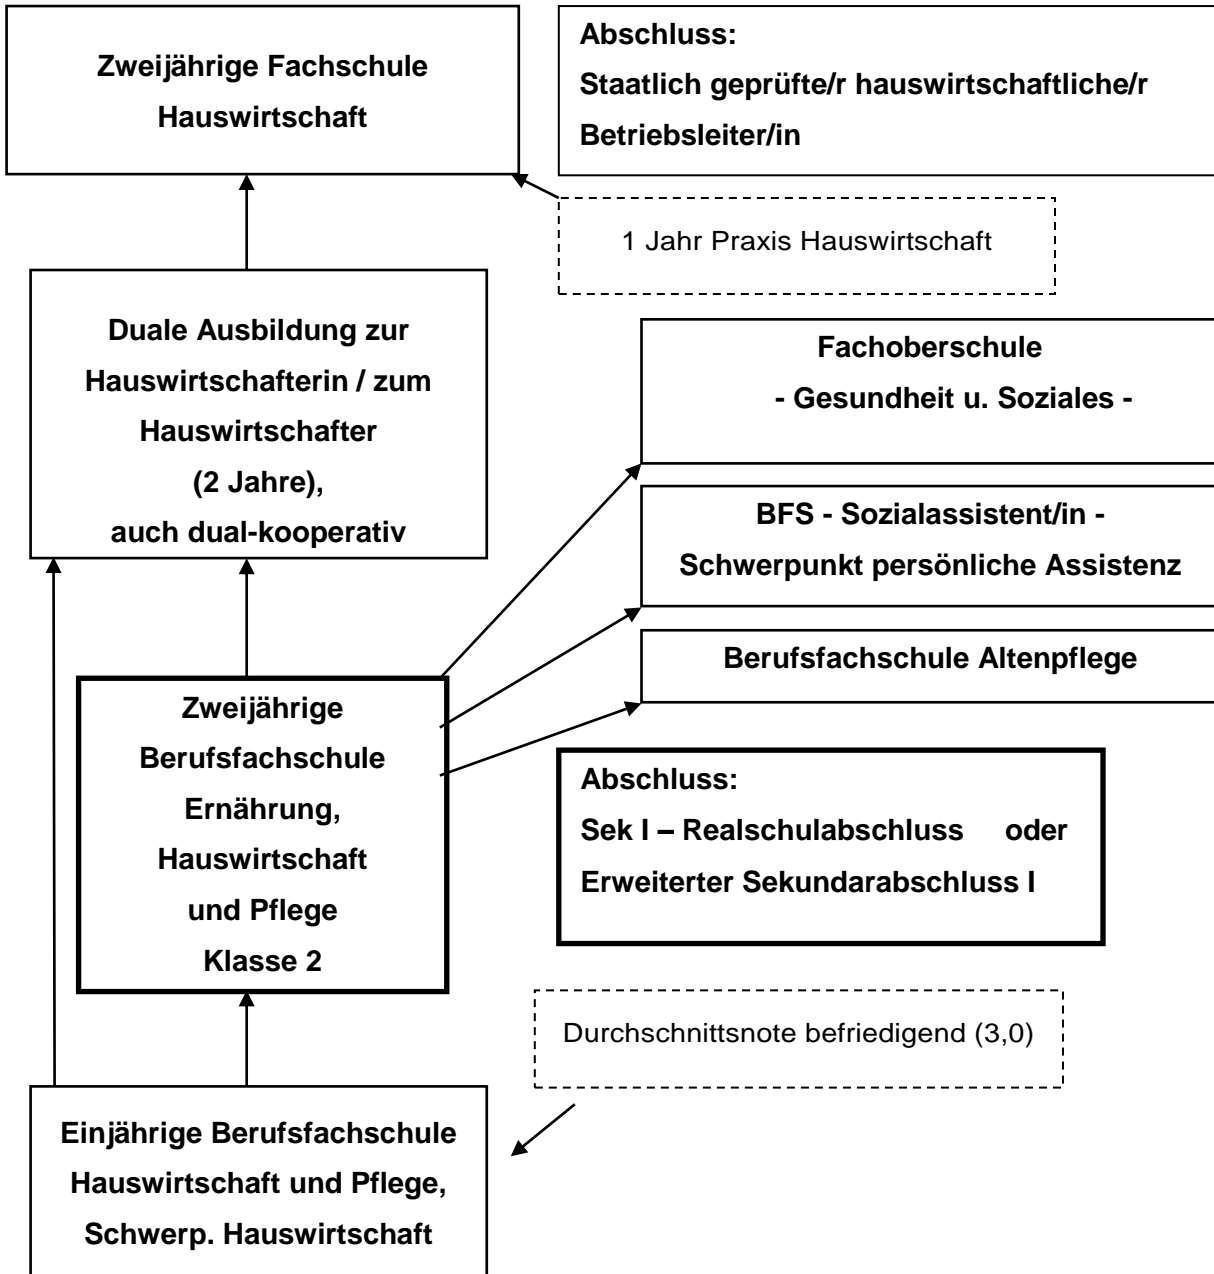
Zweijährige Fachschule Hauswirtschaft

Abschluss:
Staatlich geprüfte/r hauswirtschaftliche/r Betriebsleiter/in

1 Jahr Praxis Hauswirtschaft

Duale Ausbildung zur Hauswirtschafterin / zum Hauswirtschafter (2 Jahre), auch dual-kooperativ

Fachoberschule
- Gesundheit u. Soziales -

BFS - Sozialassistent/in -
Schwerpunkt persönliche Assistenz

Berufsfachschule Altenpflege

Zweijährige Berufsfachschule Ernährung, Hauswirtschaft und Pflege Klasse 2

Abschluss:
Sek I – Realschulabschluss oder Erweiterter Sekundarabschluss I

Durchschnittsnote befriedigend (3,0)

Einjährige Berufsfachschule Hauswirtschaft und Pflege, Schwerp. Hauswirtschaft